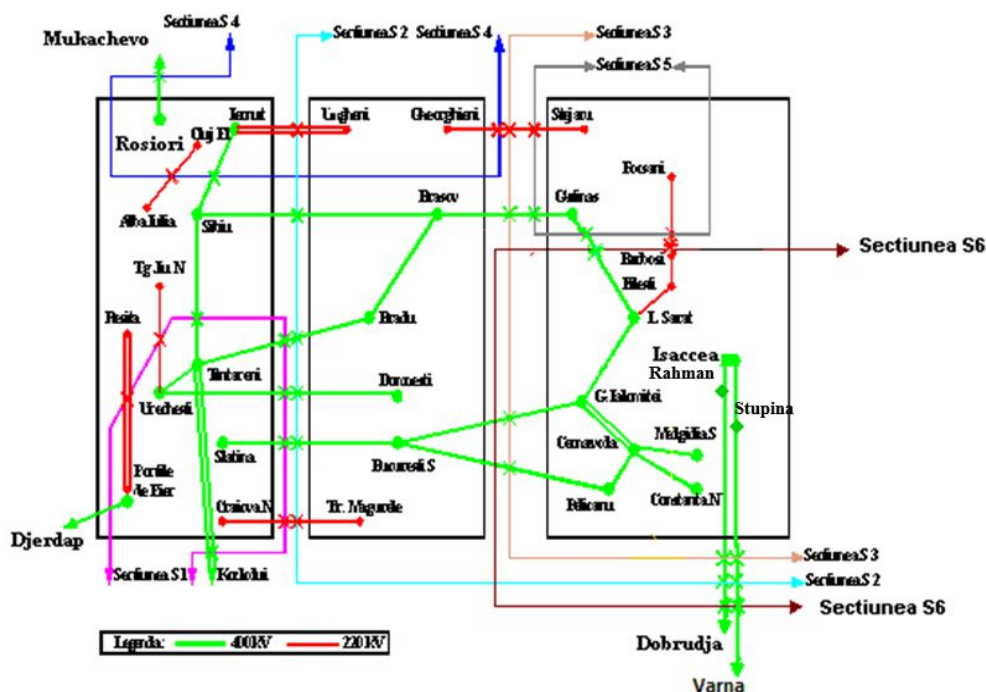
Mukachevo
Sectiunea S 4
Sectiunea S 2
Sectiunea S 4
Sectiunea S 3
Sectiunea S 5
Rosiori
Iernut
Cluj E
Ungheni
Gheorghieni
Stejaru
Focsani
Alba Iulia
Sibiu
Brasov
Gutinas
Sectiunea S6
Barbosi
Tg Jiu N
Filesti
Resita
Bradu
L. Sarat
Isaccea
Rahman
Tantareni
Domnesti
Stupina
Urechesti
G. Ialomitei
Cernavoda
Medgidia S
Slatina
Bucuresti S
Portile de Fier
Pelicanu
Constanta N
Djerdap
Craiova N
Tr. Magurele
Sectiunea S 1
Kozlodui
Sectiunea S 3
Sectiunea S 2
Sectiunea S6
Dobrudja
Legenda: 400kV 220kV
Varna